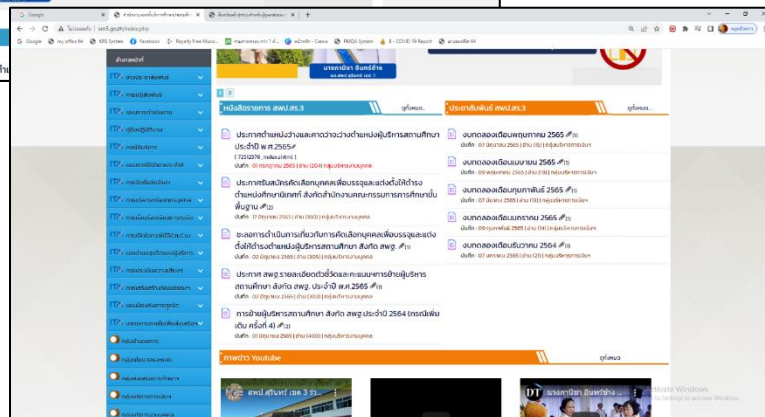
Google | สำนักงานเขตพื้นที่การศึกษาประถมศึกษา... | ลือกนับเข้ารับเลือกรับรองการ... | +

ไม่ปลอดภัย | sesr3.go.th/index.php

Google | my office 64 | KRS System | Facebook | Royalty Free Music... | หน้าหลัก - Canva | OBEC System | PMQA System | 2 - COVID 19 Report | ตามเอกสิทธิ์ 64

สำนักงานเขต

หนังสือราชการ สพป.ศร.3 | ดูทั้งหมด

ประกาศตำแหน่งว่างและการว่างว่างตำแหน่งผู้บริหารสถานศึกษา ประจำปี พ.ศ.2565

ประกาศรับสมัครคัดเลือกบุคคลเพื่อบรรจุและแต่งตั้งให้ดำรงตำแหน่งศึกษานิเทศก์ สังกัดสำนักงานคณะกรรมการการศึกษาขั้นพื้นฐาน (2)

ชะลอการดำเนินการเกี่ยวกับการคัดเลือกบุคคลเพื่อบรรจุและแต่งตั้งให้ดำรงตำแหน่งผู้บริหารสถานศึกษา สังกัด สพฐ. (1)

ประกาศ สพฐ.รายละเอียดตัวชี้วัดและคะแนนการย้ายผู้บริหารสถานศึกษา สังกัด สพฐ. ประจำปี พ.ศ.2565 (3)

การย้ายผู้บริหารสถานศึกษา สังกัด สพฐ.ประจำปี 2564 (กรณีเพิ่มเติม ครั้งที่ 4) (2)

ประชาสัมพันธ์ สพป.ศร.3 | ดูทั้งหมด

งบทดลองเดือนพฤษภาคม 2565 (0)

งบทดลองเดือนเมษายน 2565 (1)

งบทดลองเดือนกุมภาพันธ์ 2565 (1)

งบทดลองเดือนมกราคม 2565 (2)

งบทดลองเดือนธันวาคม 2564 (1)

ภาพข่าว Youtube | ดูทั้งหมด

สพป.ศรีสะเกษ เขต 3

DT

Activate Windows
Go to Settings to activate Windows.